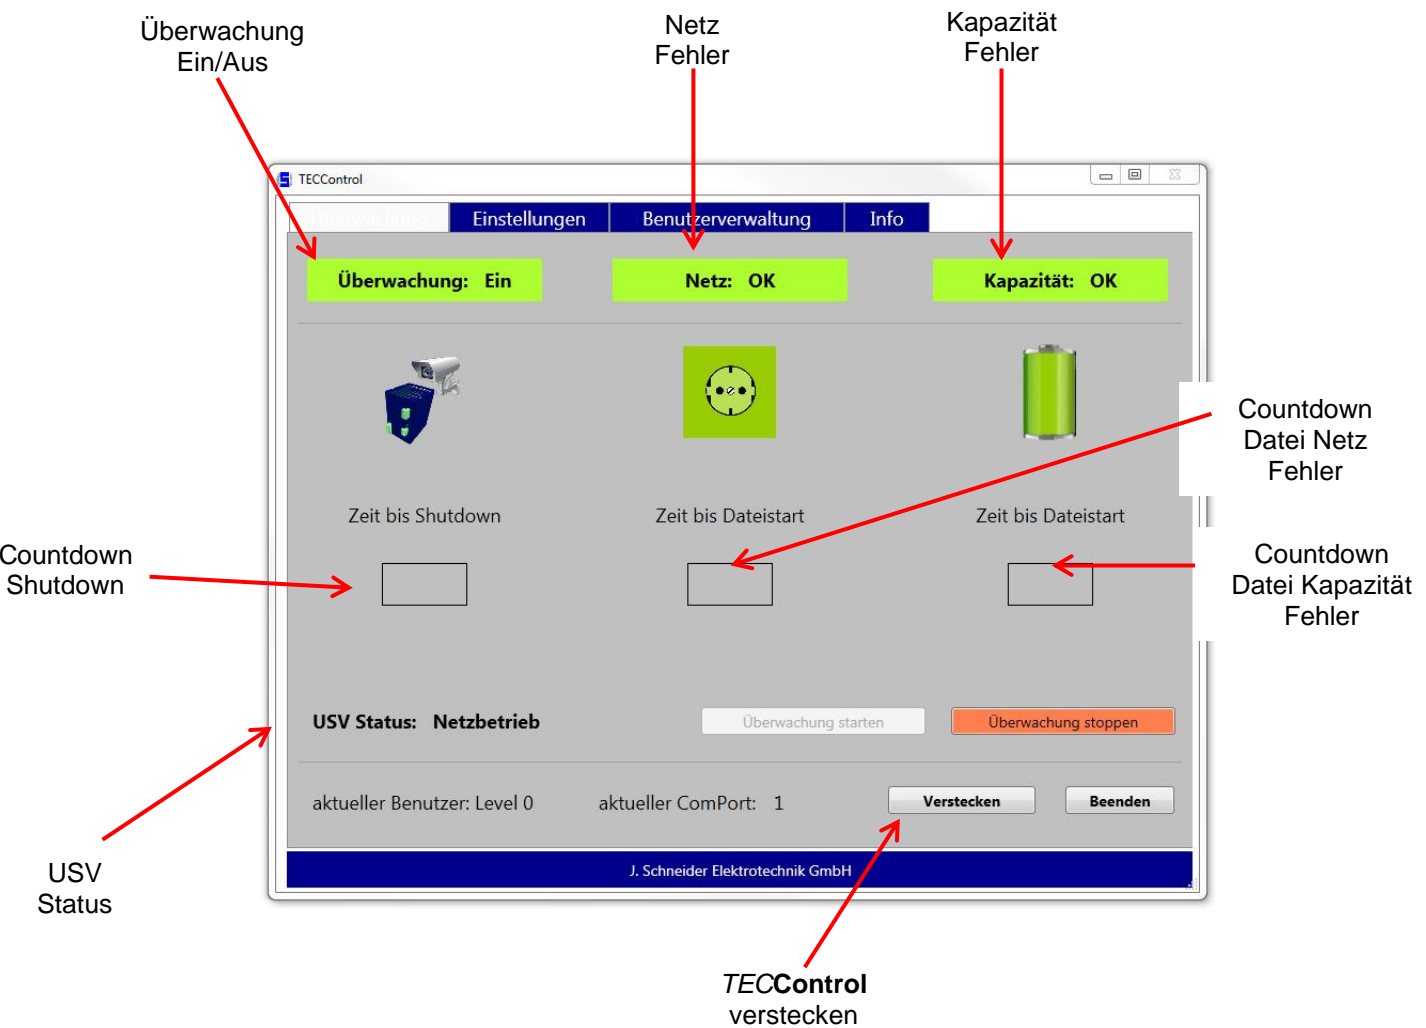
Überwachung Ein/Aus

Netz Fehler

Kapazität Fehler

TECControl

Überwachung | Einstellungen | Benutzerverwaltung | Info

Überwachung: Ein

Netz: OK

Kapazität: OK

Countdown Datei Netz Fehler

Zeit bis Shutdown

Zeit bis Dateistart

Zeit bis Dateistart

Countdown Shutdown

Countdown Datei Kapazität Fehler

USV Status: Netzbetrieb

Überwachung starten

Überwachung stoppen

aktueller Benutzer: Level 0

aktueller ComPort: 1

Verstecken

Beenden

J. Schneider Elektrotechnik GmbH

USV Status

TECControl verstecken